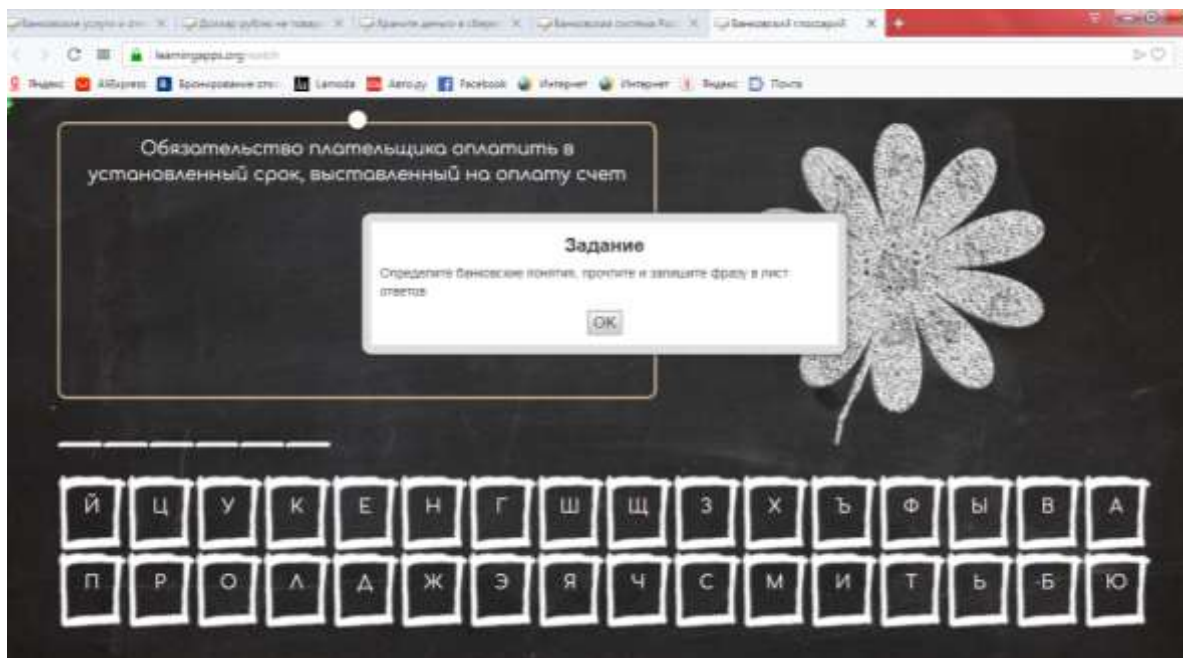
Банковские услуги в отл | Доллар рубль не товар | Храните деньги в сбере | Банковская система Рос | Банковский глоссарий

learningapps.org/watch

Яндекс AliExpress Бронирование оте Lamoda Авто.ру Facebook Интернет Интернет Яндекс Почта

Обязательство плательщика оплатить в установленный срок, выставленный на оплату счет

Задание

Определите банковские понятия, прочтите и запишите фразу в лист ответов

OK

Й Ц У К Е Н Г Ш Щ З Х Ъ Ф Ы В А

П Р О Л Д Ж Э Я Ч С М И Т Ь Б Ю